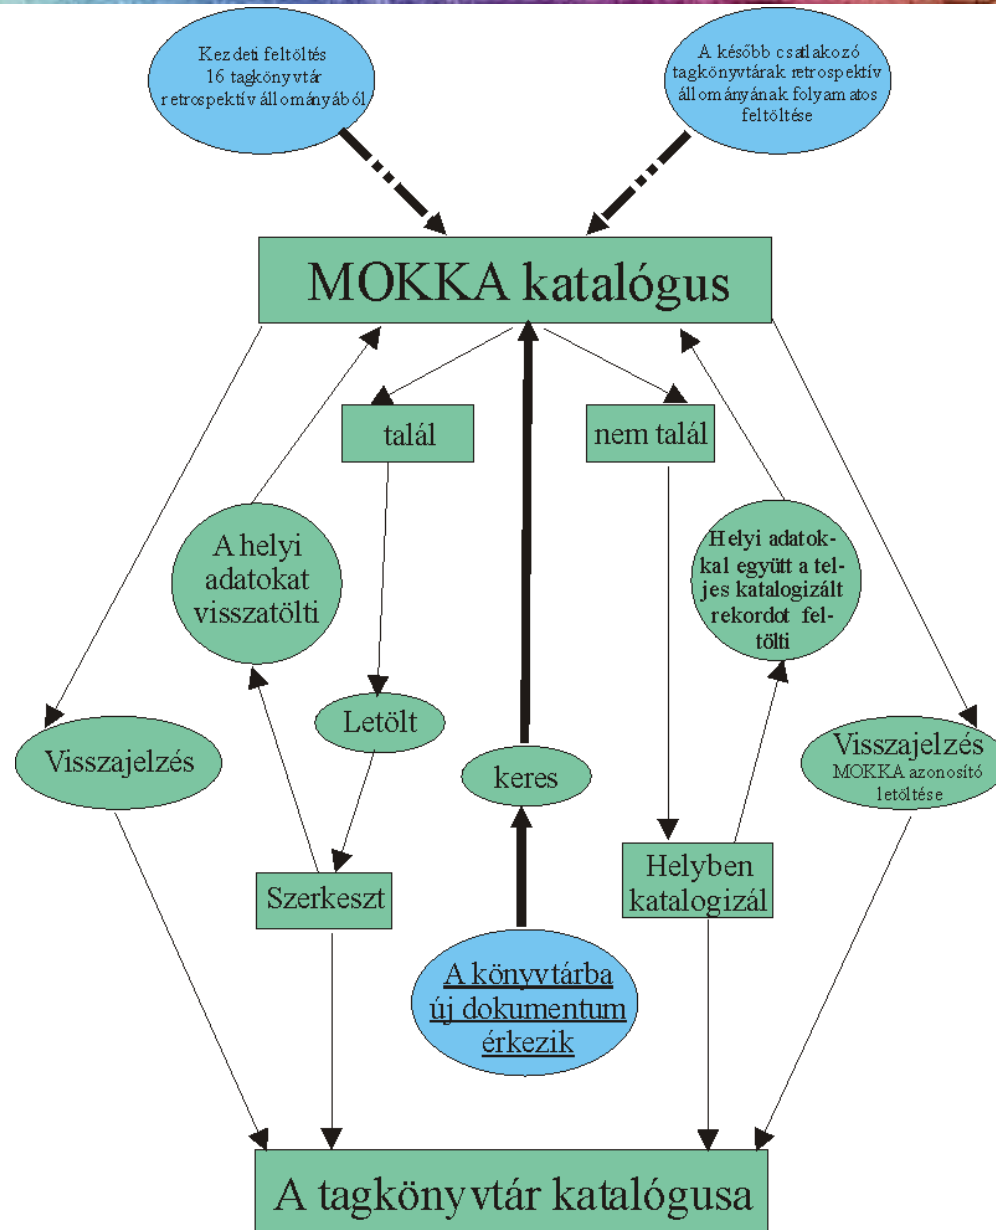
Kezdeti feltöltés 16 tagkönyvtár retrospektív állományából

A később csatlakozó tagkönyvtárak retrospektív állományának folyamatos feltöltése

MOKKA katalógus

talál

nem talál

A helyi adatokat visszatölti

Helyi adatokkal együtt a teljes katalogizált rekordot feltölti

Letölt

Visszajelzés

keres

Visszajelzés MOKKA azonosító letöltése

Szerkeszt

Helyben katalogizál

A könyvtárba új dokumentum érkezik

A tagkönyvtár katalógusa